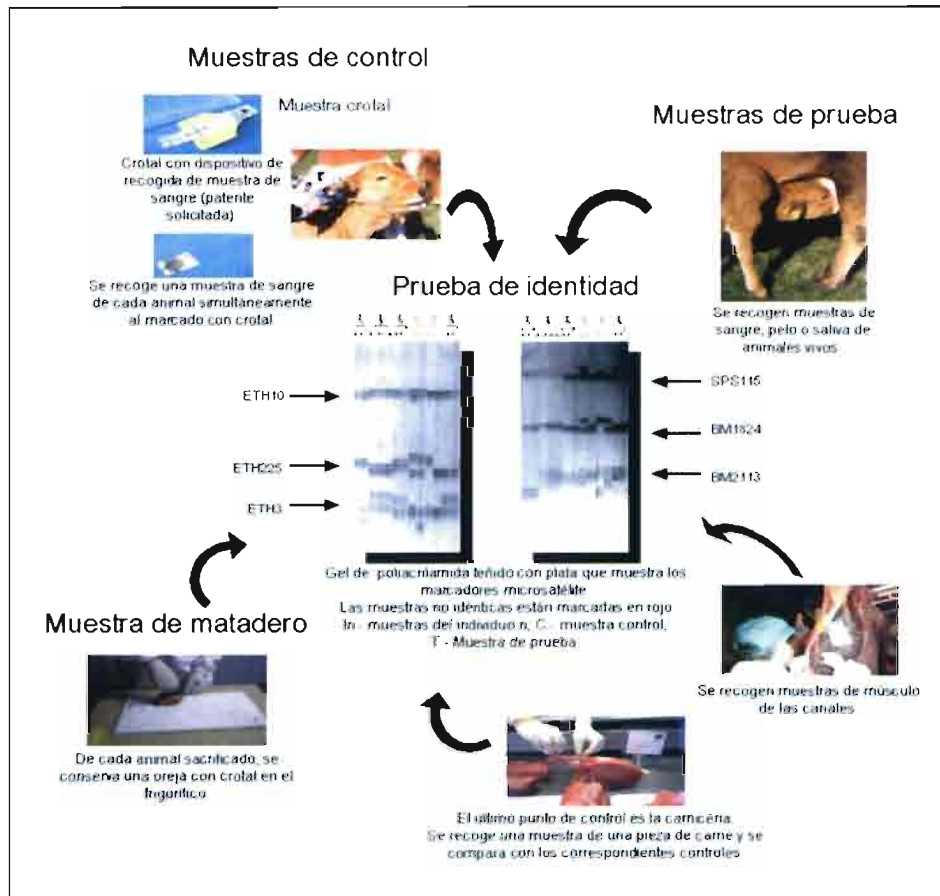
Muestras de control

Muestra crotal

Crotal con dispositivo de recogida de muestra de sangre (patente solicitada)

Se recoge una muestra de sangre de cada animal simultáneamente al marcado con crotal

Muestras de prueba

Se recogen muestras de sangre, pelo o saliva de animales vivos

Prueba de identidad

ETH10

ETH225

ETH3

SPS115

BM1824

BM2113

Gel de poliacrilamida teñido con plata que muestra los marcadores microsatélite
Las muestras no idénticas están marcartas en rojo
In - muestras del individuo n, C - muestra control,
T - Muestra de prueba

Muestra de matadero

De cada animal sacrificado, se conserva una oreja con crotal en el frigorífico

Se recogen muestras de músculo de las canales

El último punto de control es la carnicería.
Se recoge una muestra de una pieza de carne y se compara con los correspondientes controles